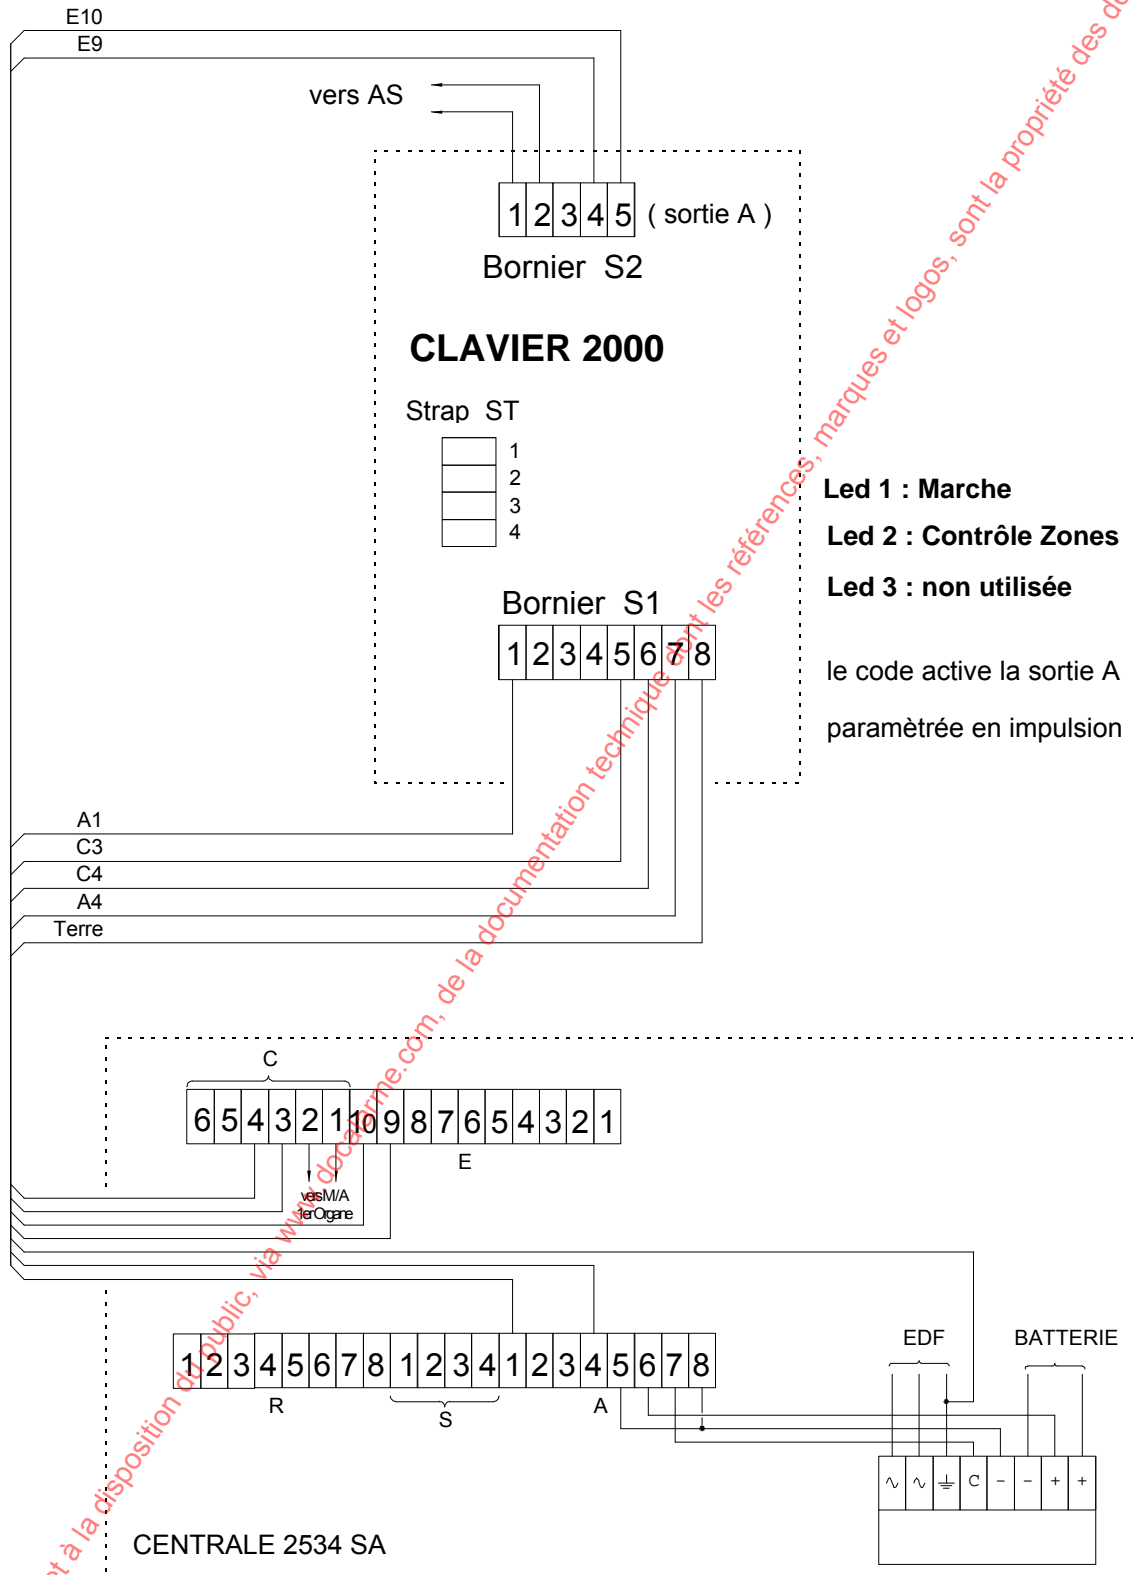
E10
E9
vers AS
1 2 3 4 5 ( sortie A )
Bornier S2
CLAVIER 2000
Strap ST
1
2
3
4
Bornier S1
1 2 3 4 5 6 7 8
Led 1 : Marche
Led 2 : Contrôle Zones
Led 3 : non utilisée
le code active la sortie A
paramètrée en impulsion
A1
C3
C4
A4
Terre
C
6 5 4 3 2 1 10 9 8 7 6 5 4 3 2 1
E
versM/A
1erOrgane
1 2 3 4 5 6 7 8 1 2 3 4 1 2 3 4 5 6 7 8
R
S
A
EDF
BATTERIE
C − − + +
CENTRALE 2534 SA
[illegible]t à la disposition du public, via www.docalarme.com, de la documentation technique dont les références, marques et logos, sont la propriété des d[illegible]